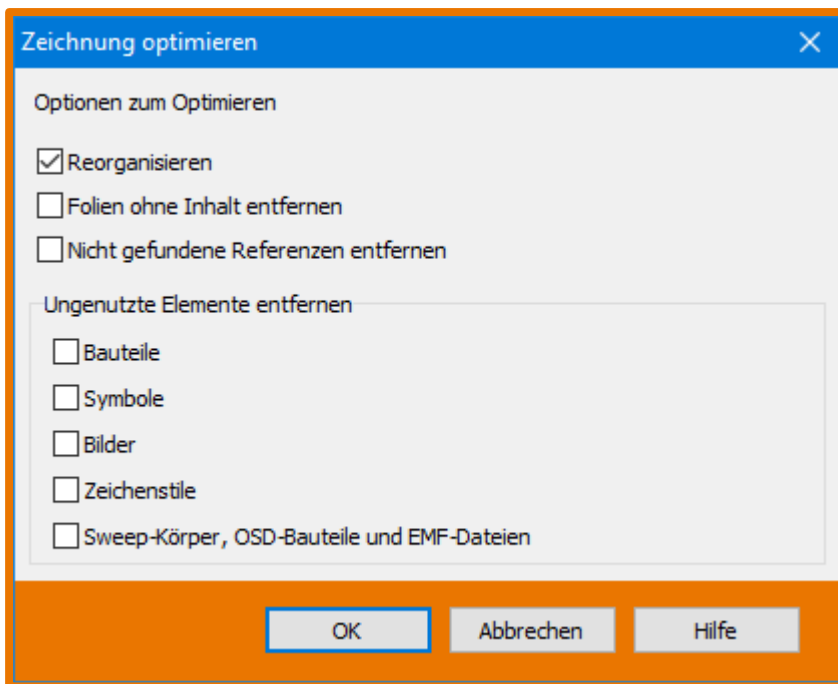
Zeichnung optimieren

Optionen zum Optimieren

Reorganisieren

Folien ohne Inhalt entfernen

Nicht gefundene Referenzen entfernen

Ungenutzte Elemente entfernen

Bauteile

Symbole

Bilder

Zeichenstile

Sweep-Körper, OSD-Bauteile und EMF-Dateien

OK

Abbrechen

Hilfe